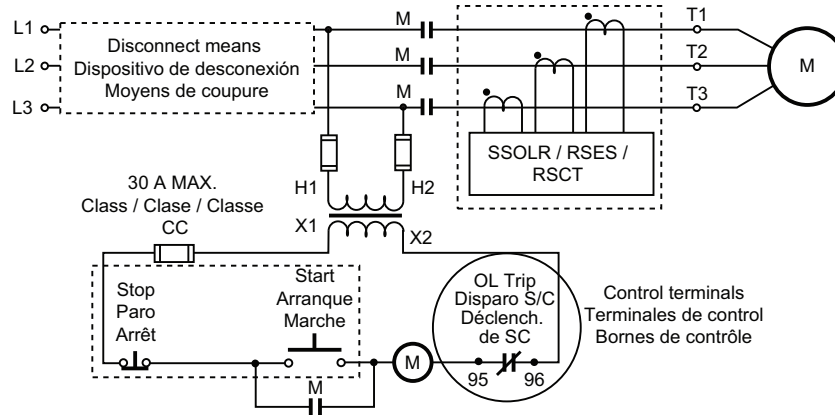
L1
L2
L3
Disconnect means
Dispositivo de desconexión
Moyens de coupure
M
M
M
T1
T2
T3
M
SSOLR / RSES / RSCT
H1
H2
30 A MAX.
Class / Clase / Classe
CC
X1
X2
Stop
Paro
Arrêt
Start
Arranque
Marche
M
OL Trip
Disparo S/C
Déclench. de SC
95
96
Control terminals
Terminales de control
Bornes de contrôle
M